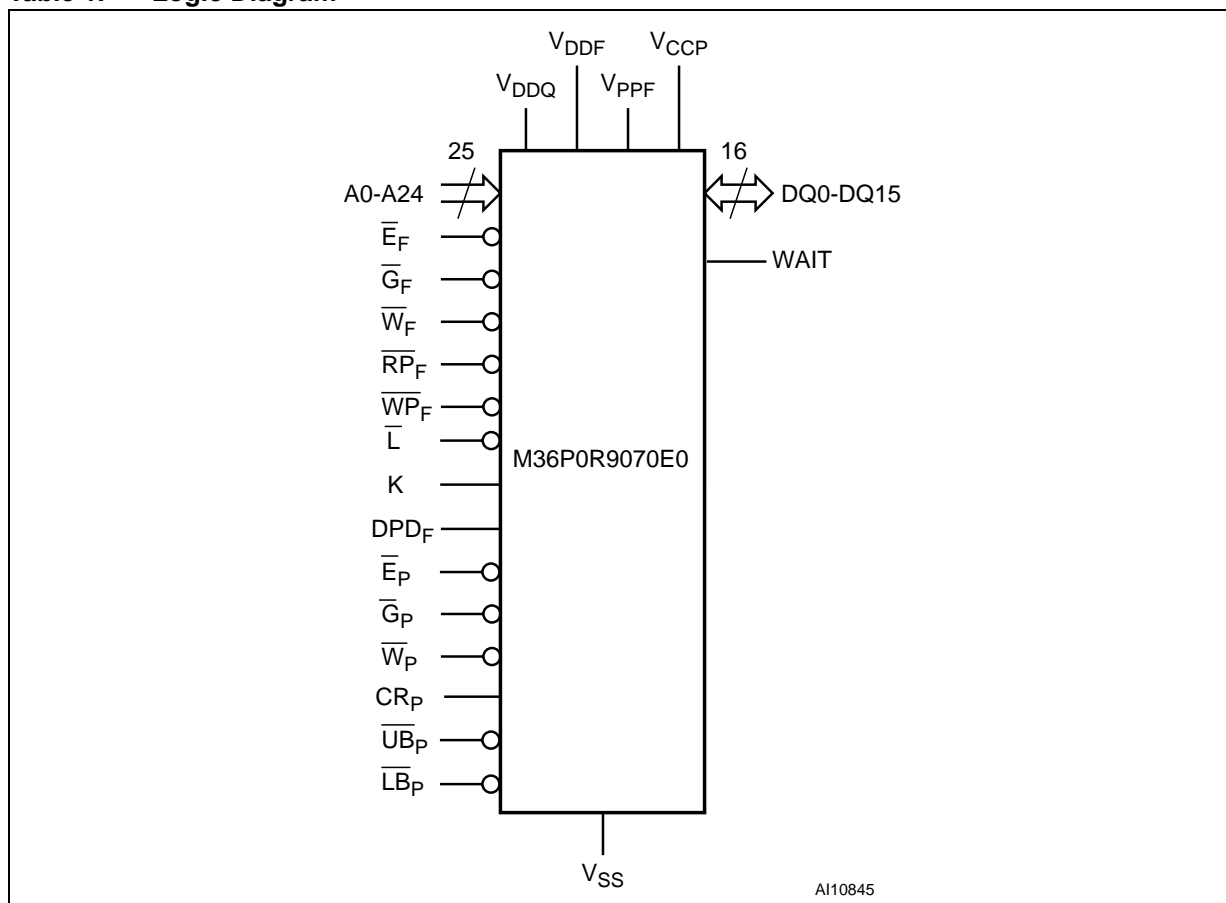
Table 1. Logic Diagram

$V_{DDF}$ $V_{CCP}$
$V_{DDQ}$ $V_{PPF}$

25
A0-A24
16
DQ0-DQ15
$\overline{E}_F$
$\overline{G}_F$
WAIT
$\overline{W}_F$
$\overline{RP}_F$
$\overline{WP}_F$
$\overline{L}$
M36P0R9070E0
K
$DPD_F$
$\overline{E}_P$
$\overline{G}_P$
$\overline{W}_P$
$CR_P$
$\overline{UB}_P$
$\overline{LB}_P$

$V_{SS}$

AI10845